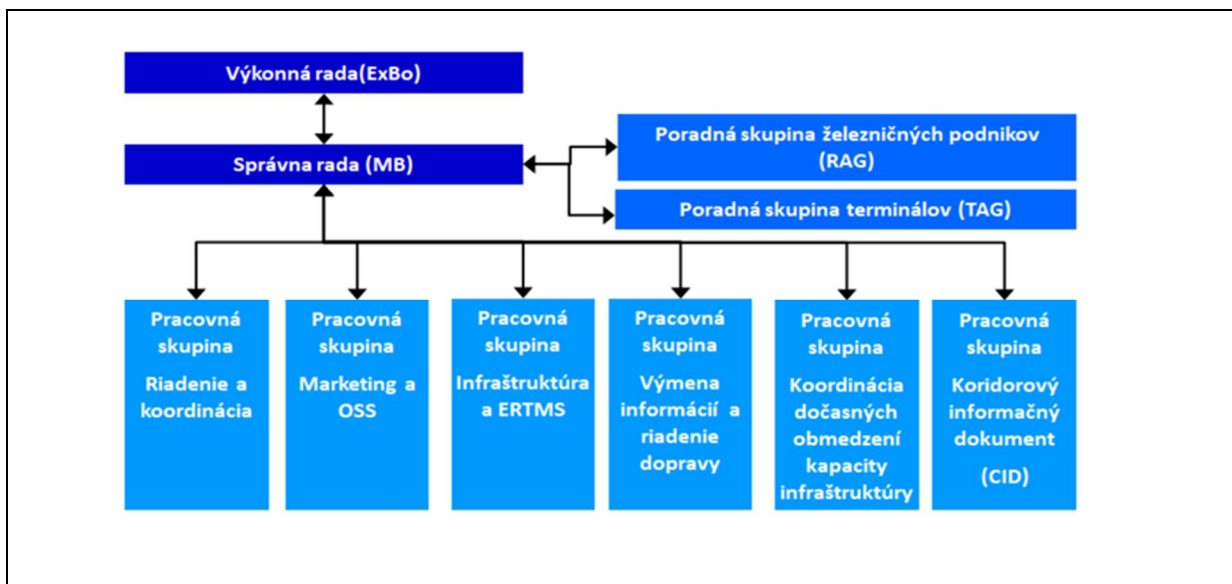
Výkonná rada(ExBo)

Správna rada (MB)

Poradná skupina železničných podnikov (RAG)

Poradná skupina terminálov (TAG)

Pracovná skupina Riadenie a koordinácia

Pracovná skupina Marketing a OSS

Pracovná skupina Infraštruktúra a ERTMS

Pracovná skupina Výmena informácií a riadenie dopravy

Pracovná skupina Koordinácia dočasných obmedzení kapacity infraštruktúry

Pracovná skupina Koridorový informačný dokument (CID)